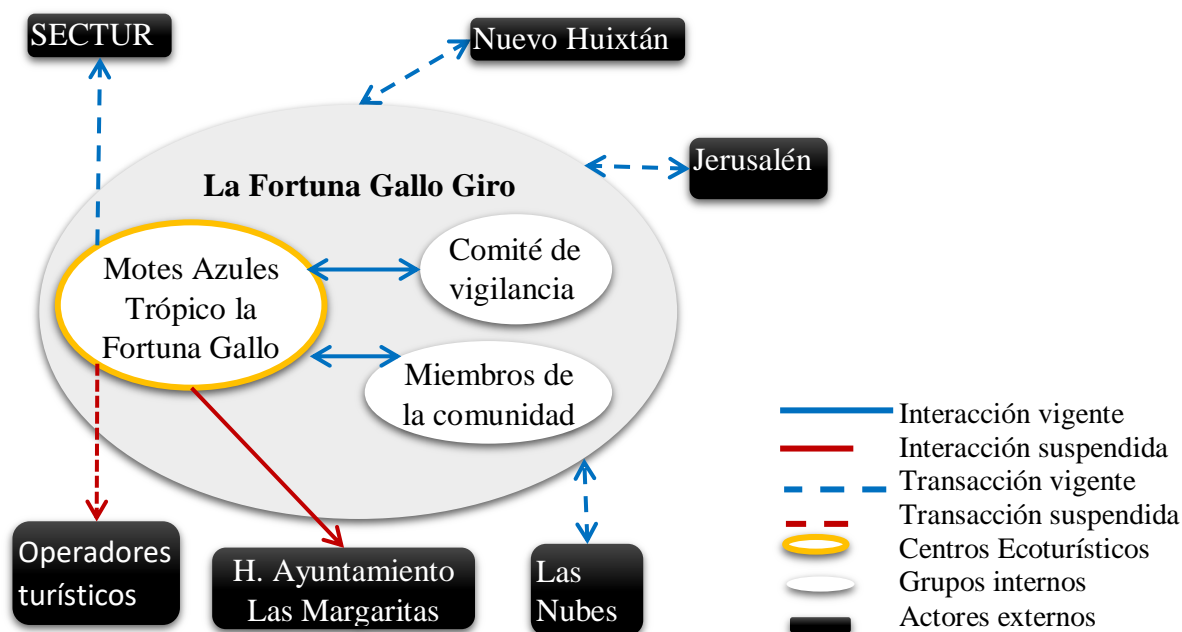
SECTUR

Nuevo Huixtán

Jerusalén

La Fortuna Gallo Giro

Motes Azules Trópico la Fortuna Gallo

Comité de vigilancia

Miembros de la comunidad

Operadores turísticos

H. Ayuntamiento Las Margaritas

Las Nubes

Interacción vigente
Interacción suspendida
Transacción vigente
Transacción suspendida
Centros Ecoturísticos
Grupos internos
Actores externos